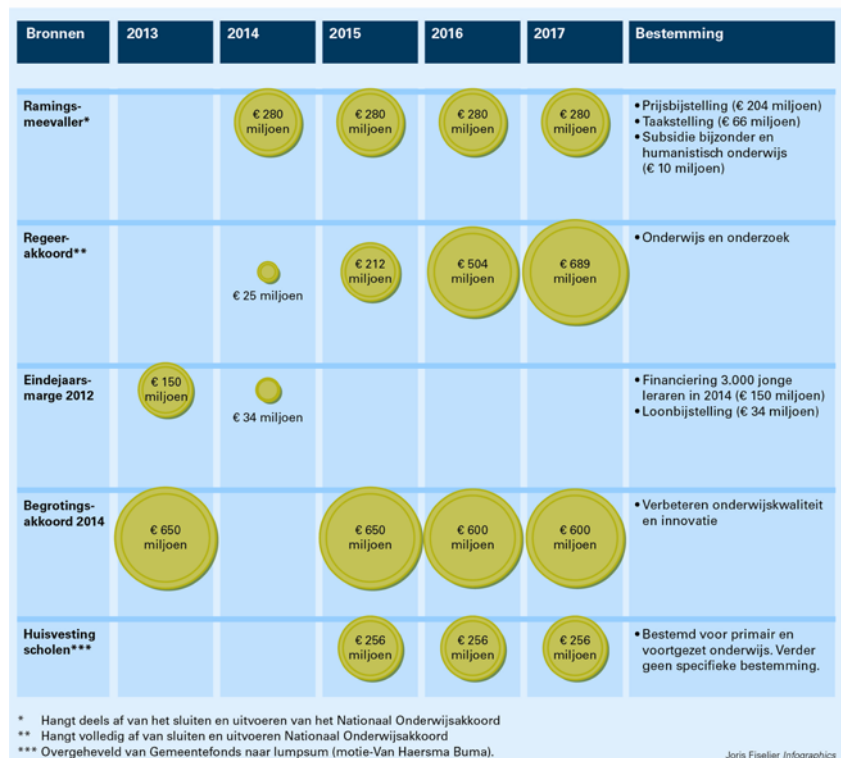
| Bronnen | 2013 | 2014 | 2015 | 2016 | 2017 | Bestemming |
|---|---|---|---|---|---|---|
| Ramingsmeevaller* | | € 280 miljoen | € 280 miljoen | € 280 miljoen | € 280 miljoen | • Prijsbijstelling (€ 204 miljoen) • Taakstelling (€ 66 miljoen) • Subsidie bijzonder en humanistisch onderwijs (€ 10 miljoen) |
| Regeerakkoord** | | € 25 miljoen | € 212 miljoen | € 504 miljoen | € 689 miljoen | • Onderwijs en onderzoek |
| Eindejaarsmarge 2012 | € 150 miljoen | € 34 miljoen | | | | • Financiering 3.000 jonge leraren in 2014 (€ 150 miljoen) • Loonbijstelling (€ 34 miljoen) |
| Begrotingsakkoord 2014 | € 650 miljoen | | € 650 miljoen | € 600 miljoen | € 600 miljoen | • Verbeteren onderwijskwaliteit en innovatie |
| Huisvesting scholen*** | | | € 256 miljoen | € 256 miljoen | € 256 miljoen | • Bestemd voor primair en voortgezet onderwijs. Verder geen specifieke bestemming. |

* Hangt deels af van het sluiten en uitvoeren van het Nationaal Onderwijsakkoord
** Hangt volledig af van sluiten en uitvoeren Nationaal Onderwijsakkoord
*** Overgeheveld van Gemeentefonds naar lumpsum (motie-Van Haersma Buma).

Joris Fiselier Infographics